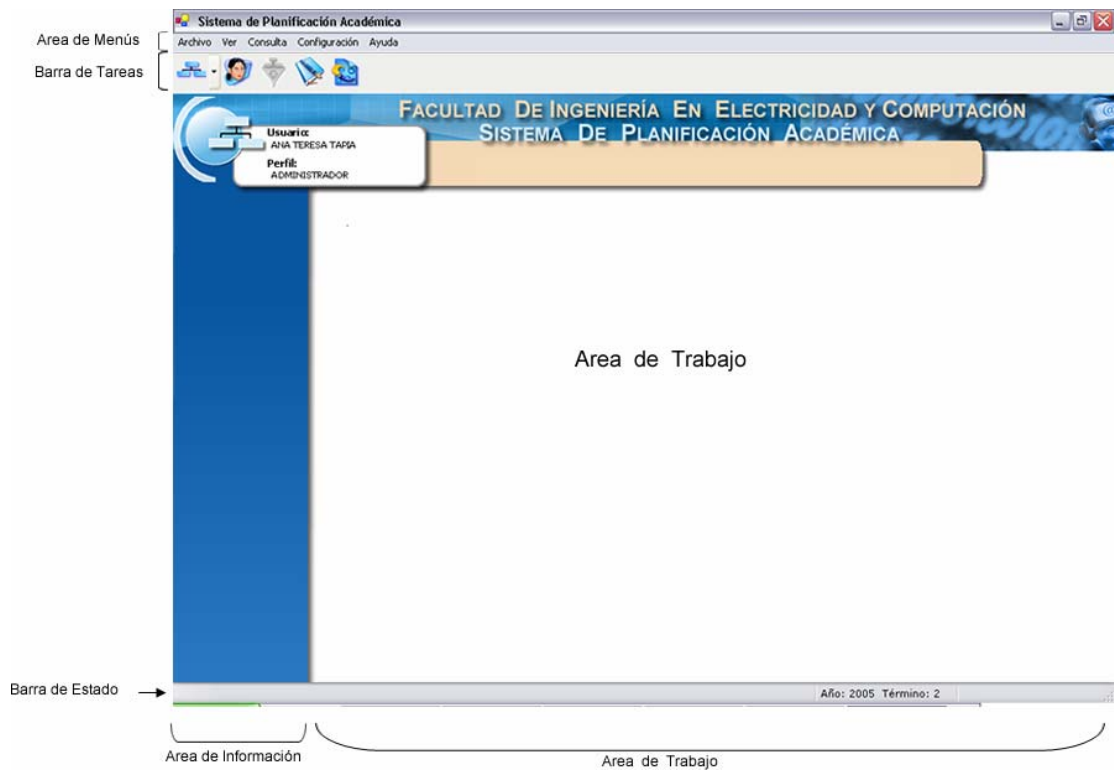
Area de Menús

Barra de Tareas

Sistema de Planificación Académica

Archivo Ver Consulta Configuración Ayuda

FACULTAD DE INGENIERÍA EN ELECTRICIDAD Y COMPUTACIÓN
SISTEMA DE PLANIFICACIÓN ACADÉMICA

Usuario:
ANA TERESA TAPIA

Perfil:
ADMINISTRADOR

Area de Trabajo

Barra de Estado

Año: 2005 Término: 2

Area de Información

Area de Trabajo